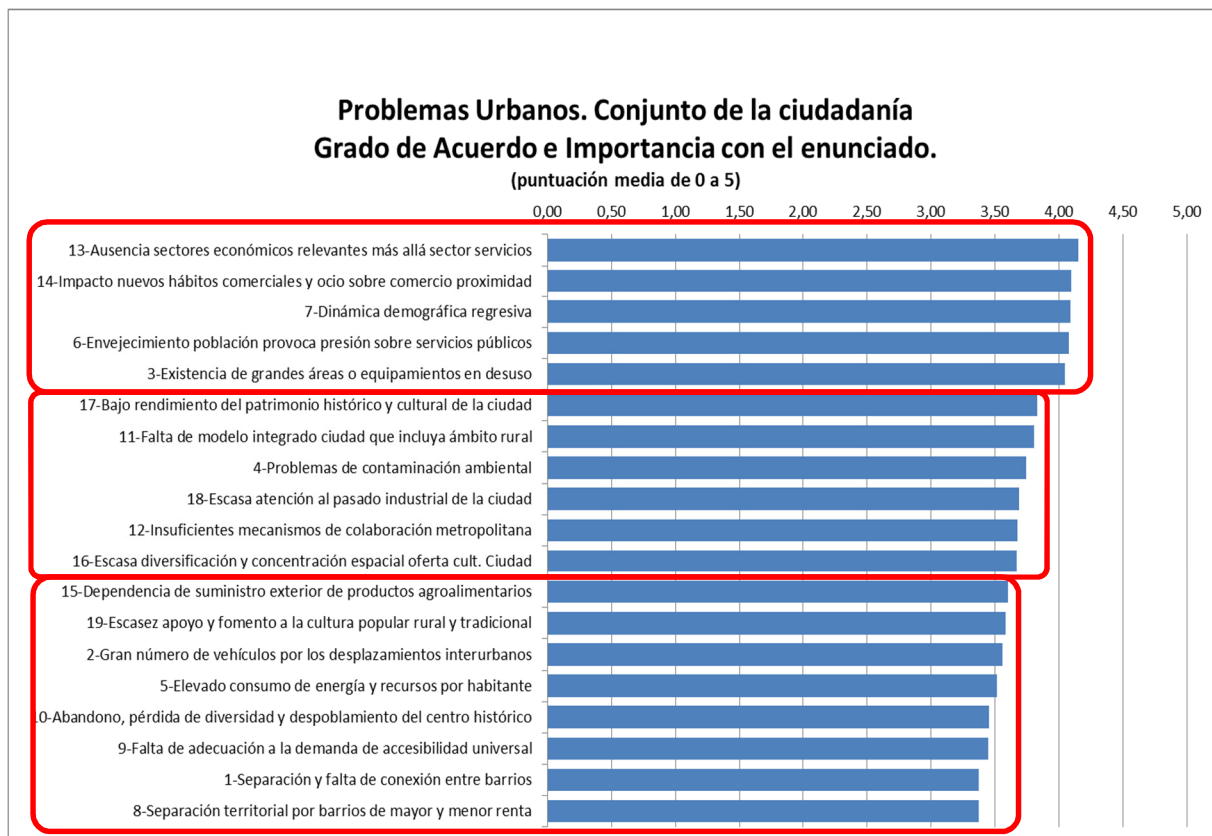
Problemas Urbanos. Conjunto de la ciudadanía
Grado de Acuerdo e Importancia con el enunciado.
(puntuación media de 0 a 5)

0,00 0,50 1,00 1,50 2,00 2,50 3,00 3,50 4,00 4,50 5,00

13-Ausencia sectores económicos relevantes más allá sector servicios
14-Impacto nuevos hábitos comerciales y ocio sobre comercio proximidad
7-Dinámica demográfica regresiva
6-Envejecimiento población provoca presión sobre servicios públicos
3-Existencia de grandes áreas o equipamientos en desuso
17-Bajo rendimiento del patrimonio histórico y cultural de la ciudad
11-Falta de modelo integrado ciudad que incluya ámbito rural
4-Problemas de contaminación ambiental
18-Escasa atención al pasado industrial de la ciudad
12-Insuficientes mecanismos de colaboración metropolitana
16-Escasa diversificación y concentración espacial oferta cult. Ciudad
15-Dependencia de suministro exterior de productos agroalimentarios
19-Escasez apoyo y fomento a la cultura popular rural y tradicional
2-Gran número de vehículos por los desplazamientos interurbanos
5-Elevado consumo de energía y recursos por habitante
10-Abandono, pérdida de diversidad y despoblamiento del centro histórico
9-Falta de adecuación a la demanda de accesibilidad universal
1-Separación y falta de conexión entre barrios
8-Separación territorial por barrios de mayor y menor renta